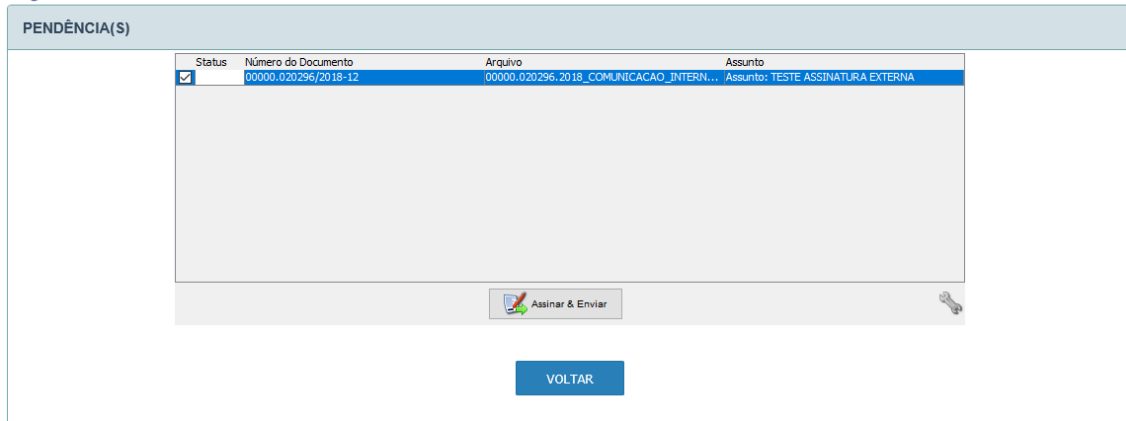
PENDÊNCIA(S)

| | Status | Número do Documento | Arquivo | Assunto |
|---|---|---|---|---|
| ☑ | | 00000.020296/2018-12 | 00000.020296.2018_COMUNICACAO_INTERN... | Assunto: TESTE ASSINATURA EXTERNA |

Assinar & Enviar

VOLTAR